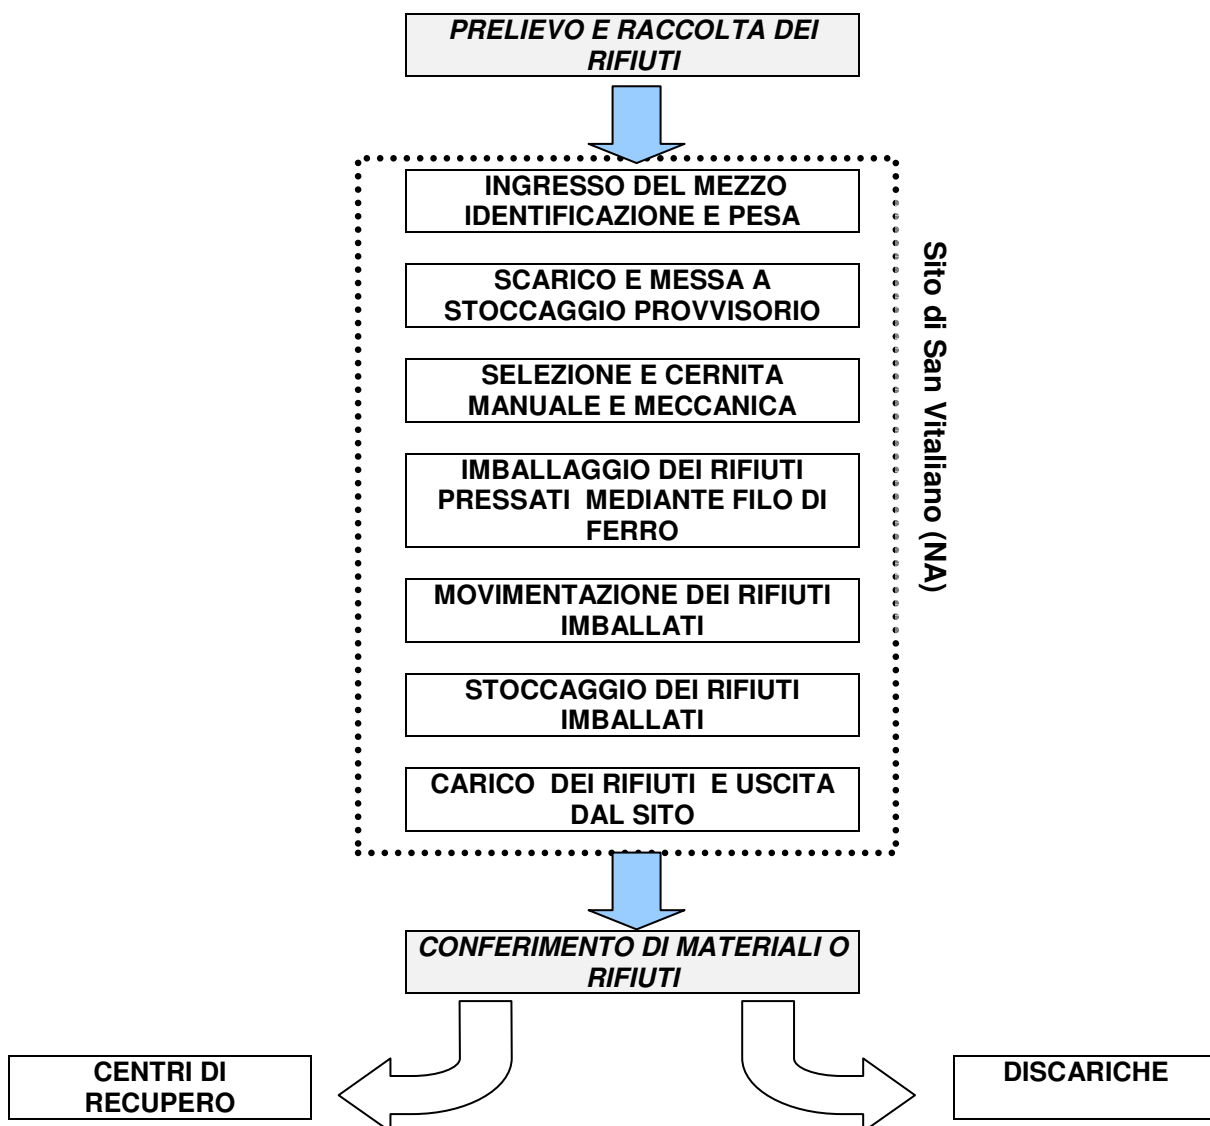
PRELIEVO E RACCOLTA DEI RIFIUTI

INGRESSO DEL MEZZO IDENTIFICAZIONE E PESA

SCARICO E MESSA A STOCCAGGIO PROVVISORIO

SELEZIONE E CERNITA MANUALE E MECCANICA

IMBALLAGGIO DEI RIFIUTI PRESSATI MEDIANTE FILO DI FERRO

MOVIMENTAZIONE DEI RIFIUTI IMBALLATI

STOCCAGGIO DEI RIFIUTI IMBALLATI

CARICO DEI RIFIUTI E USCITA DAL SITO

Sito di San Vitaliano (NA)

CONFERIMENTO DI MATERIALI O RIFIUTI

CENTRI DI RECUPERO

DISCARICHE